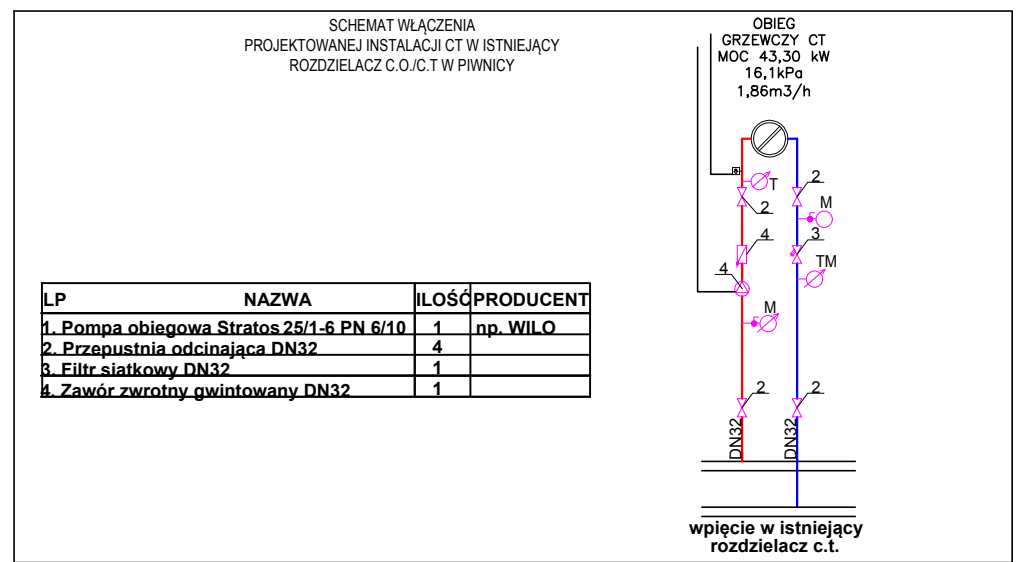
SCHEMAT WŁĄCZENIA
PROJEKTOWANEJ INSTALACJI CT W ISTNIEJĄCY
ROZDZIELACZ C.O./C.T W PIWNICY

OBIEG
GRZEWCZY CT
MOC 43,30 kW
16,1kPa
1,86m3/h

| LP | NAZWA | ILOŚĆ | PRODUCENT |
|---|---|---|---|
| 1. Pompa obiegowa Stratos 25/1-6 PN 6/10 | | 1 | np. WILO |
| 2. Przepustnia odcinająca DN32 | | 4 | |
| 3. Filtr siatkowy DN32 | | 1 | |
| 4. Zawór zwrotny gwintowany DN32 | | 1 | |

T
2
2
M
4
3
TM
4
M
2
2
DN32
DN32

wpięcie w istniejący
rozdzielacz c.t.